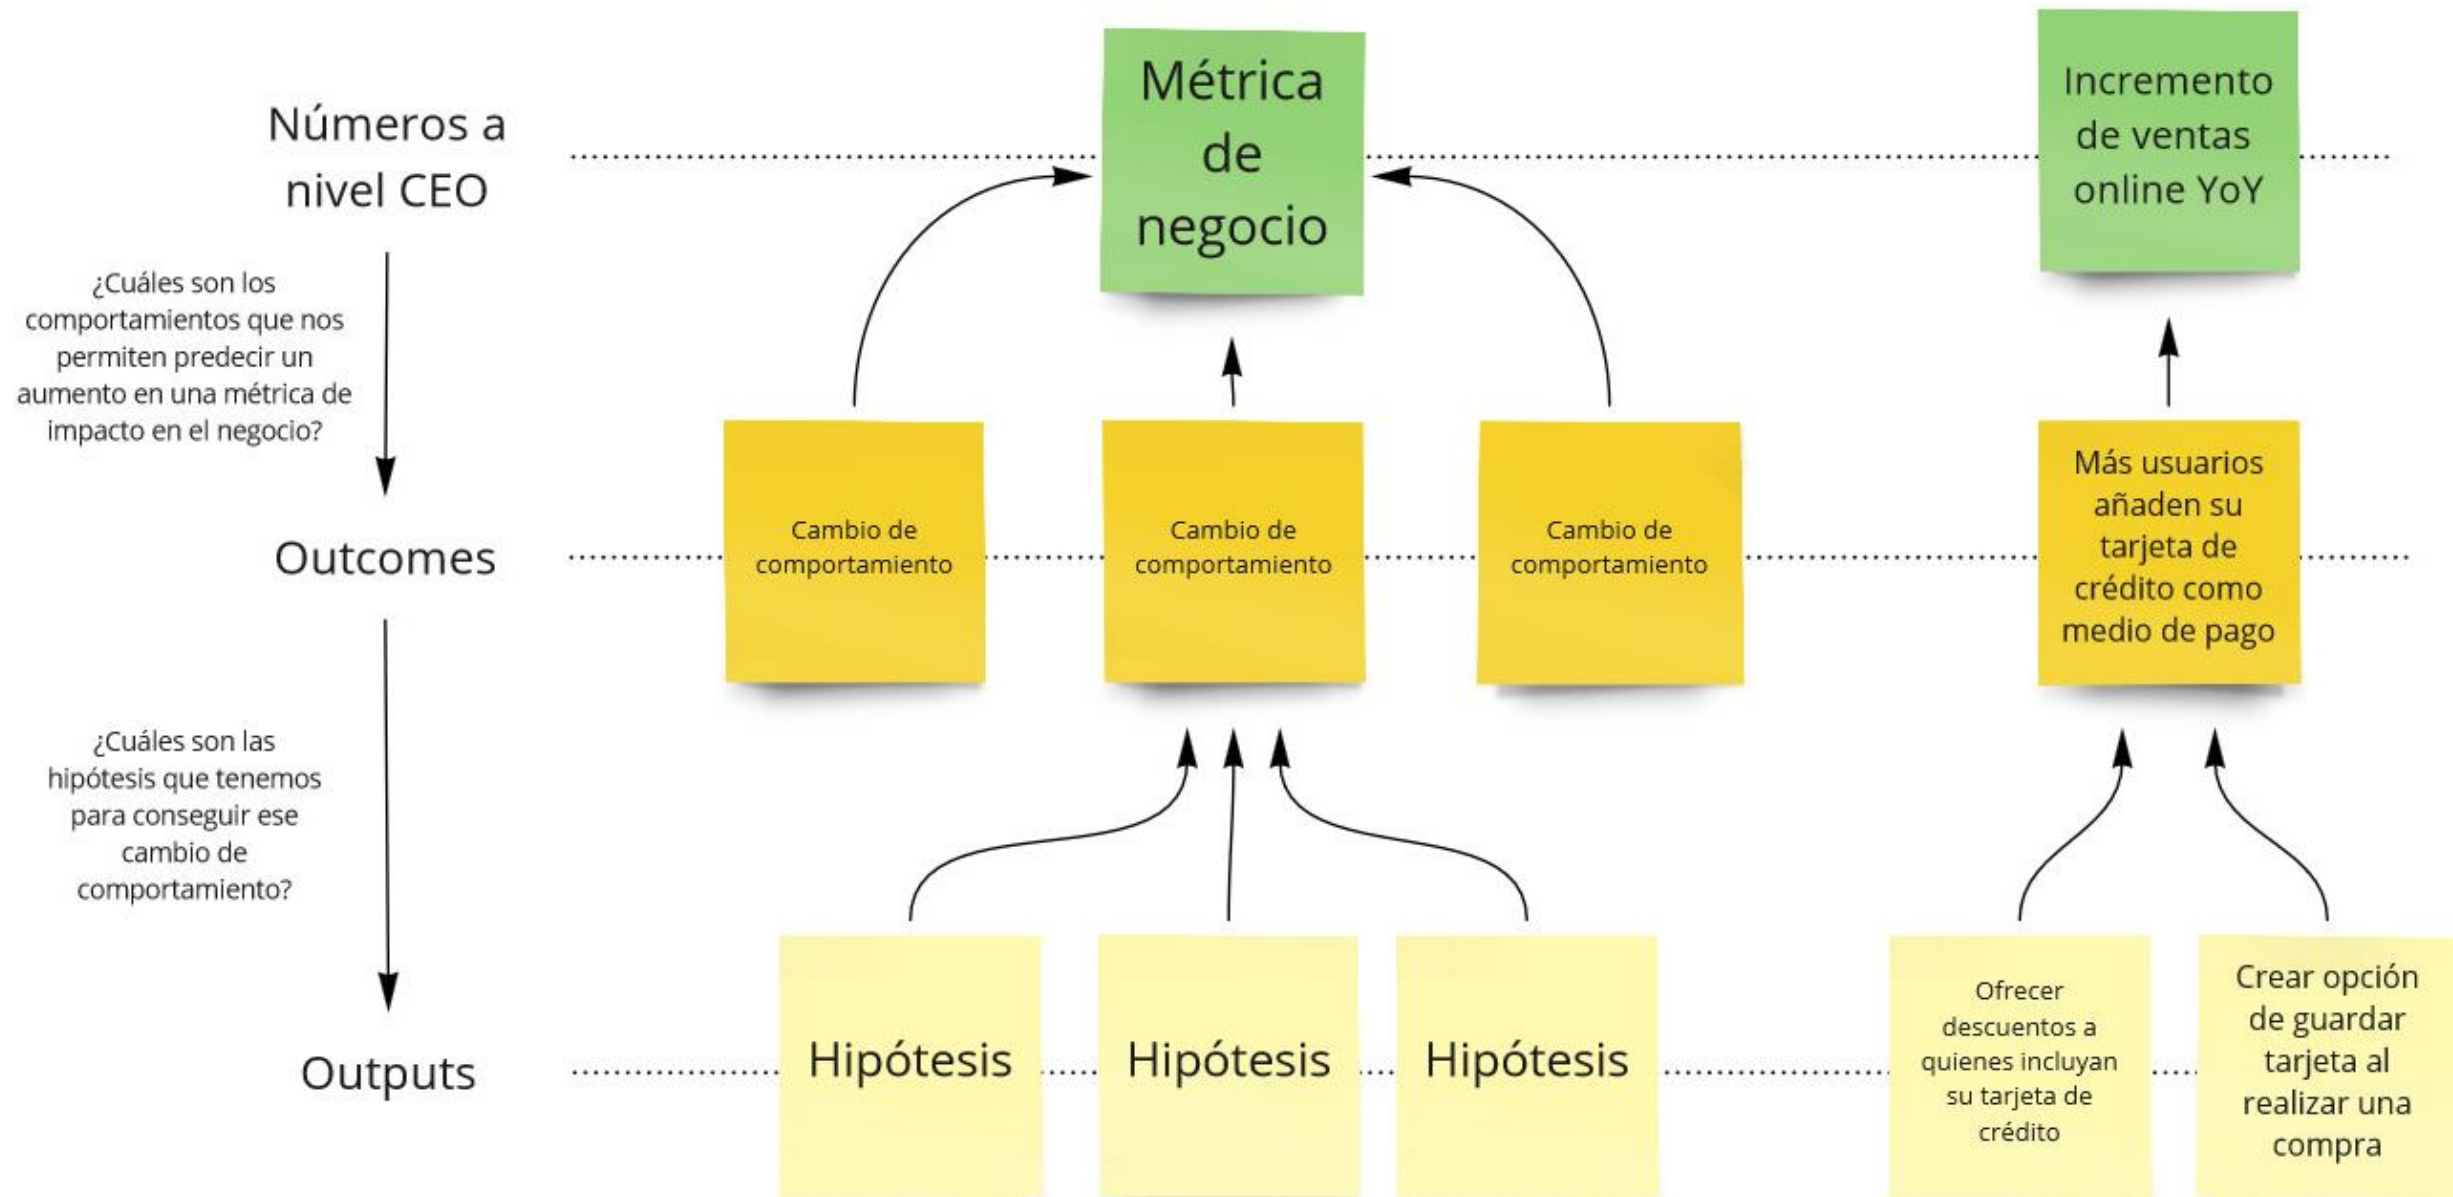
Números a nivel CEO

Métrica de negocio

Incremento de ventas online YoY

¿Cuáles son los comportamientos que nos permiten predecir un aumento en una métrica de impacto en el negocio?

Outcomes

Cambio de comportamiento

Cambio de comportamiento

Cambio de comportamiento

Más usuarios añaden su tarjeta de crédito como medio de pago

¿Cuáles son las hipótesis que tenemos para conseguir ese cambio de comportamiento?

Outputs

Hipótesis

Hipótesis

Hipótesis

Ofrecer descuentos a quienes incluyan su tarjeta de crédito

Crear opción de guardar tarjeta al realizar una compra